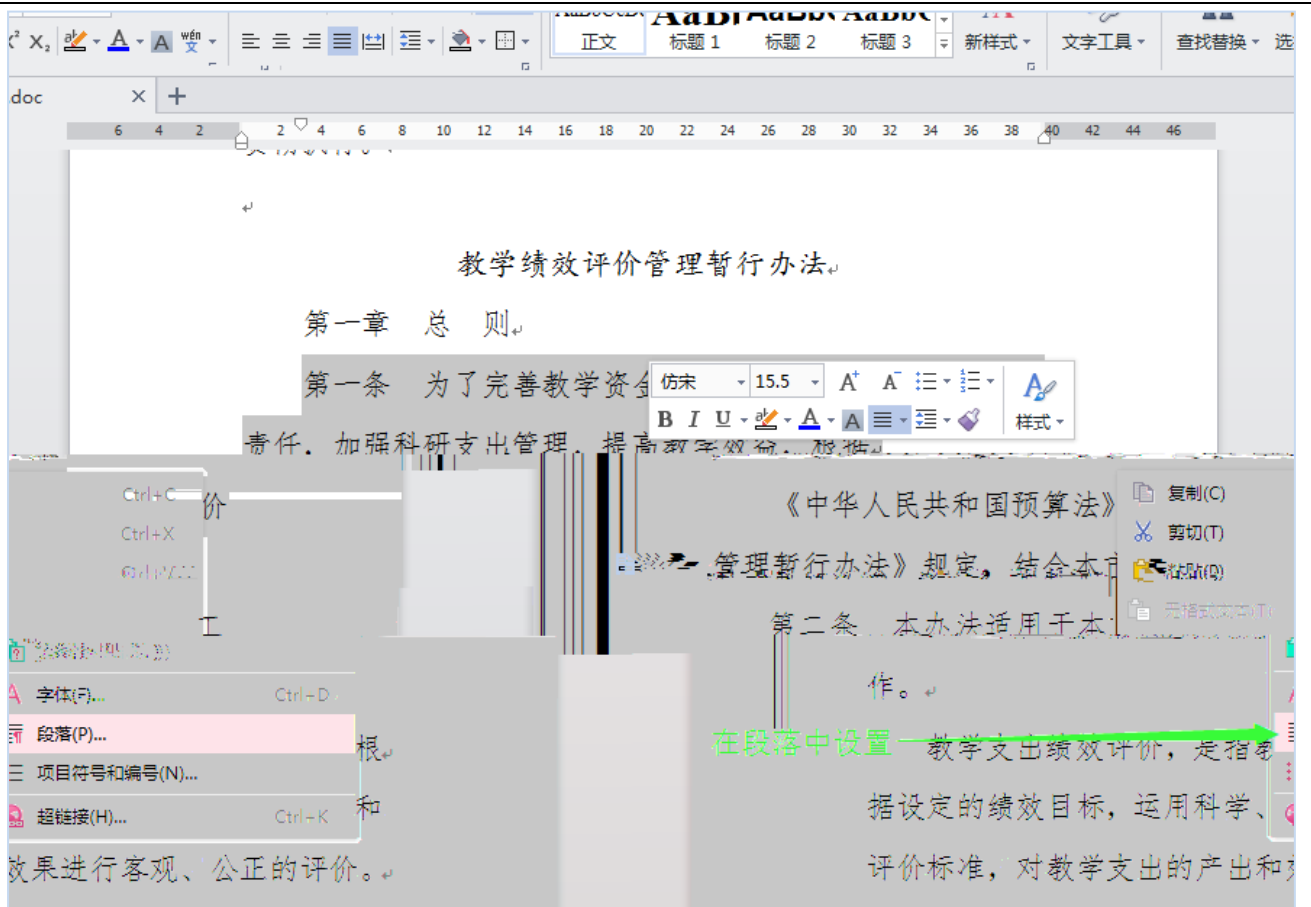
正文 标题 1 标题 2 标题 3 新样式 文字工具 查找替换 选

doc × +

6 4 2 2 4 6 8 10 12 14 16 18 20 22 24 26 28 30 32 34 36 38 40 42 44 46

教学绩效评价管理暂行办法

第一章 总 则

第一条 为了完善教学资金

仿宋 15.5 样式

责任，加强科研支出管理，提高教学效益，根据

Ctrl+C
Ctrl+X
Ctrl+V

价

《中华人民共和国预算法》

复制(C)
剪切(T)
粘贴(P)

管理暂行办法》规定，结合本市

第二条 本办法适用于本

工

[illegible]

字体(F)... Ctrl+D
段落(P)...
项目符号和编号(N)...
超链接(H)... Ctrl+K

作。

根

在段落中设置

教学支出绩效评价，是指

和

据设定的绩效目标，运用科学、

效果进行客观、公正的评价。

评价标准，对教学支出的产出和